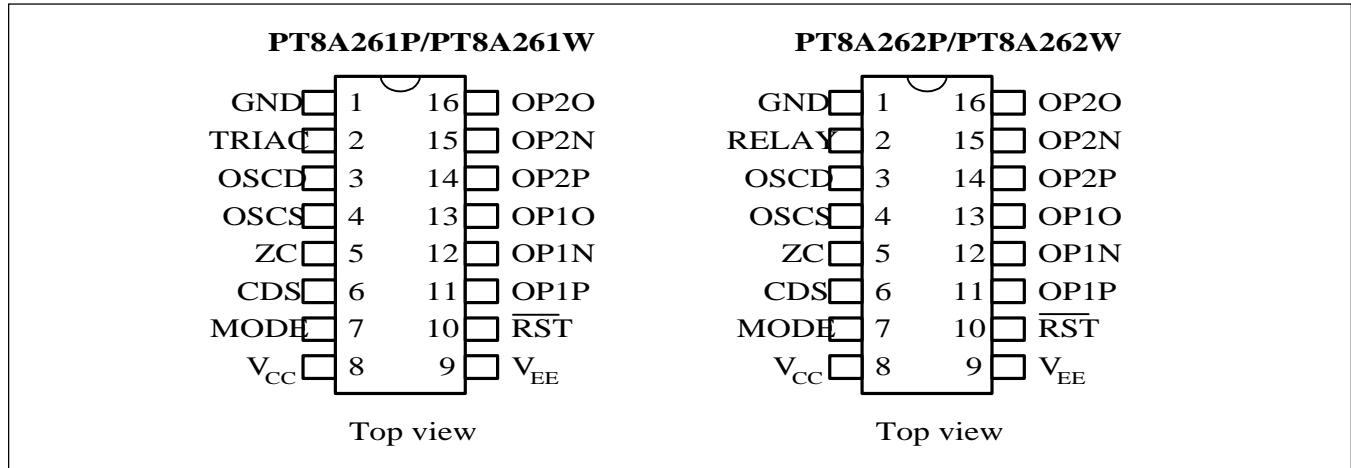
PT8A261P/PT8A261W

| | | | |
|---|---|---|---|
| GND | 1 | 16 | OP2O |
| TRIAC | 2 | 15 | OP2N |
| OSCD | 3 | 14 | OP2P |
| OSCS | 4 | 13 | OP1O |
| ZC | 5 | 12 | OP1N |
| CDS | 6 | 11 | OP1P |
| MODE | 7 | 10 | $\overline{RST}$ |
| $V_{CC}$ | 8 | 9 | $V_{EE}$ |

Top view

PT8A262P/PT8A262W

| | | | |
|---|---|---|---|
| GND | 1 | 16 | OP2O |
| RELAY | 2 | 15 | OP2N |
| OSCD | 3 | 14 | OP2P |
| OSCS | 4 | 13 | OP1O |
| ZC | 5 | 12 | OP1N |
| CDS | 6 | 11 | OP1P |
| MODE | 7 | 10 | $\overline{RST}$ |
| $V_{CC}$ | 8 | 9 | $V_{EE}$ |

Top view